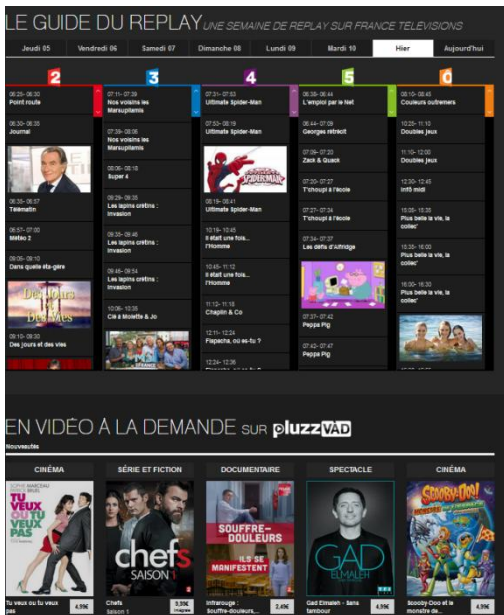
LE GUIDE DU REPLAY UNE SEMAINE DE REPLAY SUR FRANCE TELEVISIONS

| Jeudi 05 | Vendredi 06 | Samedi 07 | Dimanche 08 | Lundi 09 | Mardi 10 | Hier | Aujourd'hui |
|---|---|---|---|---|---|---|---|

2

06:25 - 06:30
Point route

06:30 - 06:35
Journal

06:35 - 06:57
Télématin

06:57 - 07:00
Météo 2

09:05 - 09:10
Dans quelle éta-gère

09:10 - 09:30
Des jours et des vies

3

07:11 - 07:39
Nos voisins les Marsupilamis

07:39 - 08:06
Nos voisins les Marsupilamis

08:06 - 08:18
Super 4

08:29 - 08:35
Les lapins crétins : Invasion

08:35 - 08:46
Les lapins crétins : Invasion

08:46 - 08:54
Les lapins crétins : Invasion

10:06 - 10:35
Cid a Mouette & Jo

4

07:31 - 07:53
Ultimate Spider-Man

07:53 - 08:19
Ultimate Spider-Man

08:19 - 08:41
Ultimate Spider-Man

10:19 - 10:45
Il était une fois... l'Homme

10:45 - 11:12
Il était une fois... l'Homme

11:12 - 11:18
Chaplin & Co

12:11 - 12:24
Fapache, où es-tu ?

12:24 - 12:36

5

06:38 - 06:44
L'emploi par le Net

06:44 - 07:09
Georges mitrécit

07:09 - 07:20
Zack & Quack

07:20 - 07:27
T'choupi à l'école

07:27 - 07:34
T'choupi à l'école

07:34 - 07:37
Les défis d'Alfridge

07:37 - 07:42
Peppa Pig

07:42 - 07:47
Peppa Pig

0

08:10 - 08:45
Couleurs outremers

10:25 - 11:10
Doubles jeux

11:10 - 12:00
Doubles jeux

12:30 - 12:45
Info midi

15:05 - 15:35
Plus belle la vie, la collec'

15:35 - 16:00
Plus belle la vie, la collec'

16:00 - 16:30
Plus belle la vie, la collec'

EN VIDÉO À LA DEMANDE SUR pluzz VÀD

Nouveautés

CINÉMA
Tu veux ou tu veux pas
4,99€

SÉRIE ET FICTION
Chefs
Saison 1
9,99€

DOCUMENTAIRE
Infrarouge : Souffre-douleurs,...
2,49€

SPECTACLE
Gad Elmaleh - Sans tambour
4,99€

CINÉMA
Scooby-Doo et le monstre de...
4,99€